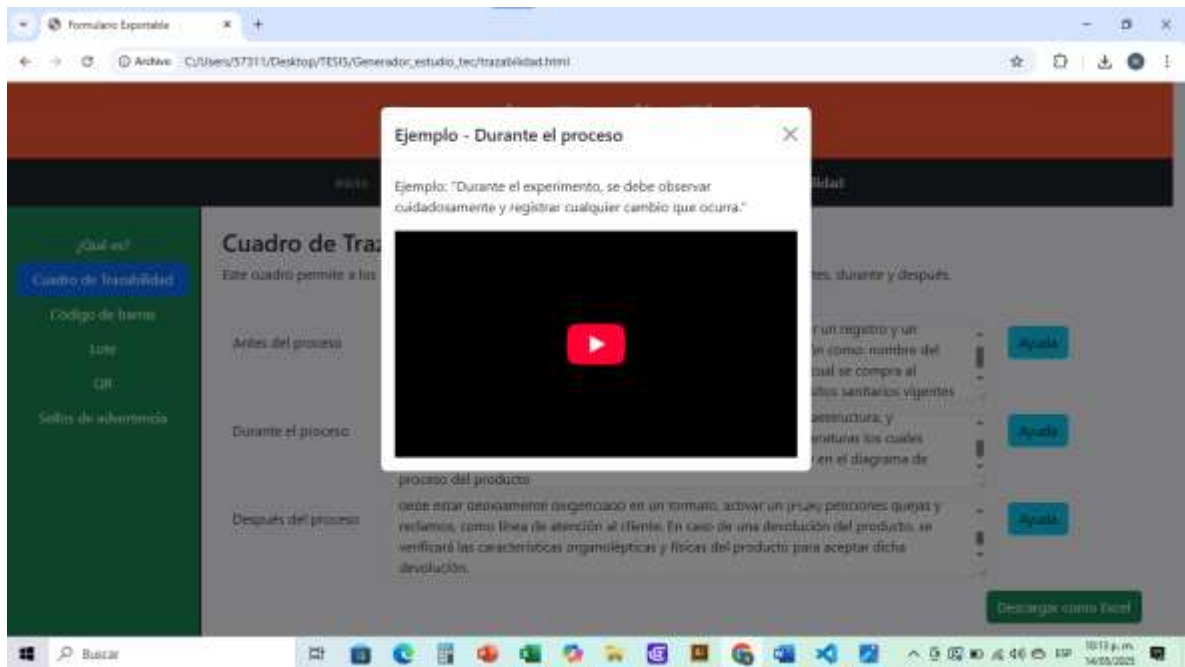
Formulario Exportable

Archivo C:/Users/57311/Desktop/TESIS/Generador_estudio_tec/trazabilidad.html

Ejemplo - Durante el proceso

Ejemplo: "Durante el experimento, se debe observar cuidadosamente y registrar cualquier cambio que ocurra."

¿Qué es?
Cuadro de Trazabilidad
Código de barras
Lote
QR
Sellos de advertencia

Cuadro de Traz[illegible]

Este cuadro permite a los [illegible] tes, durante y después.

Antes del proceso
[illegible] un registro y un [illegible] n como: nombre del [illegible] ual se compra al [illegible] sitos sanitarios vigentes

Ayuda

Durante el proceso
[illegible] aestructura, y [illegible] eraturas los cuales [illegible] en el diagrama de proceso del producto

Ayuda

Después del proceso
debe estar debidamente diligenciado en un formato, activar un pqrs, peticiones quejas y reclamos, como línea de atención al cliente. En caso de una devolución del producto, se verificará las características organolépticas y físicas del producto para aceptar dicha devolución.

Ayuda

Descargar como Excel

Buscar

10:13 p.m.
14/05/2025